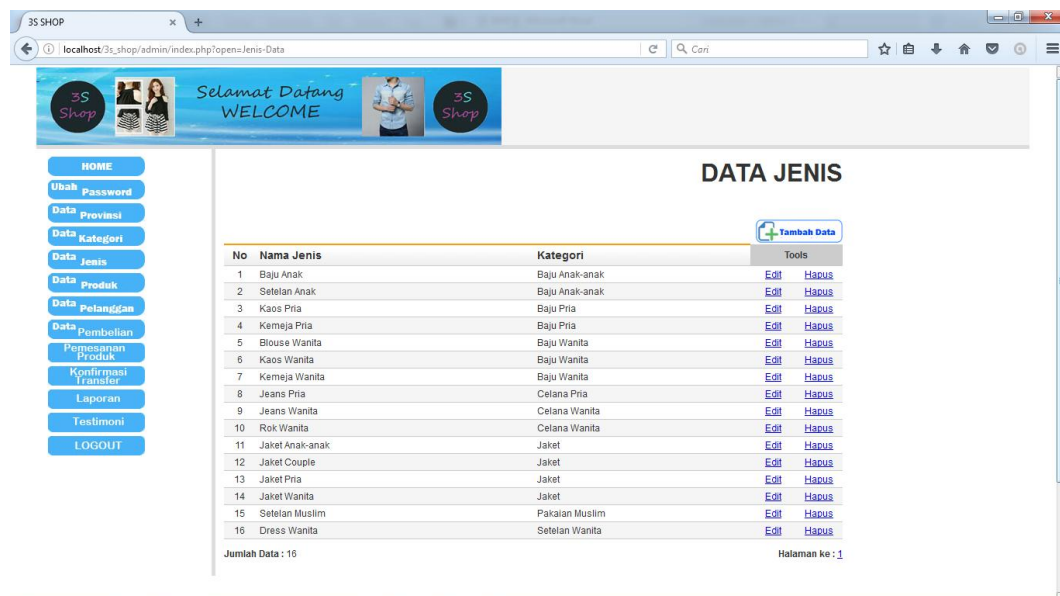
3S SHOP

localhost/3s_shop/admin/index.php?open=Jenis-Data

Cari

3S Shop

Selamat Datang WELCOME

3S Shop

HOME
Ubah Password
Data Provinsi
Data Kategori
Data Jenis
Data Produk
Data Pelanggan
Data Pembelian
Pemesanan Produk
Konfirmasi Transfer
Laporan
Testimoni
LOGOUT

DATA JENIS

Tambah Data

| No | Nama Jenis | Kategori | Tools | |
|---|---|---|---|---|
| 1 | Baju Anak | Baju Anak-anak | Edit | Hapus |
| 2 | Setelan Anak | Baju Anak-anak | Edit | Hapus |
| 3 | Kaos Pria | Baju Pria | Edit | Hapus |
| 4 | Kemeja Pria | Baju Pria | Edit | Hapus |
| 5 | Blouse Wanita | Baju Wanita | Edit | Hapus |
| 6 | Kaos Wanita | Baju Wanita | Edit | Hapus |
| 7 | Kemeja Wanita | Baju Wanita | Edit | Hapus |
| 8 | Jeans Pria | Celana Pria | Edit | Hapus |
| 9 | Jeans Wanita | Celana Wanita | Edit | Hapus |
| 10 | Rok Wanita | Celana Wanita | Edit | Hapus |
| 11 | Jaket Anak-anak | Jaket | Edit | Hapus |
| 12 | Jaket Couple | Jaket | Edit | Hapus |
| 13 | Jaket Pria | Jaket | Edit | Hapus |
| 14 | Jaket Wanita | Jaket | Edit | Hapus |
| 15 | Setelan Muslim | Pakaian Muslim | Edit | Hapus |
| 16 | Dress Wanita | Setelan Wanita | Edit | Hapus |

Jumlah Data : 16

Halaman ke : 1